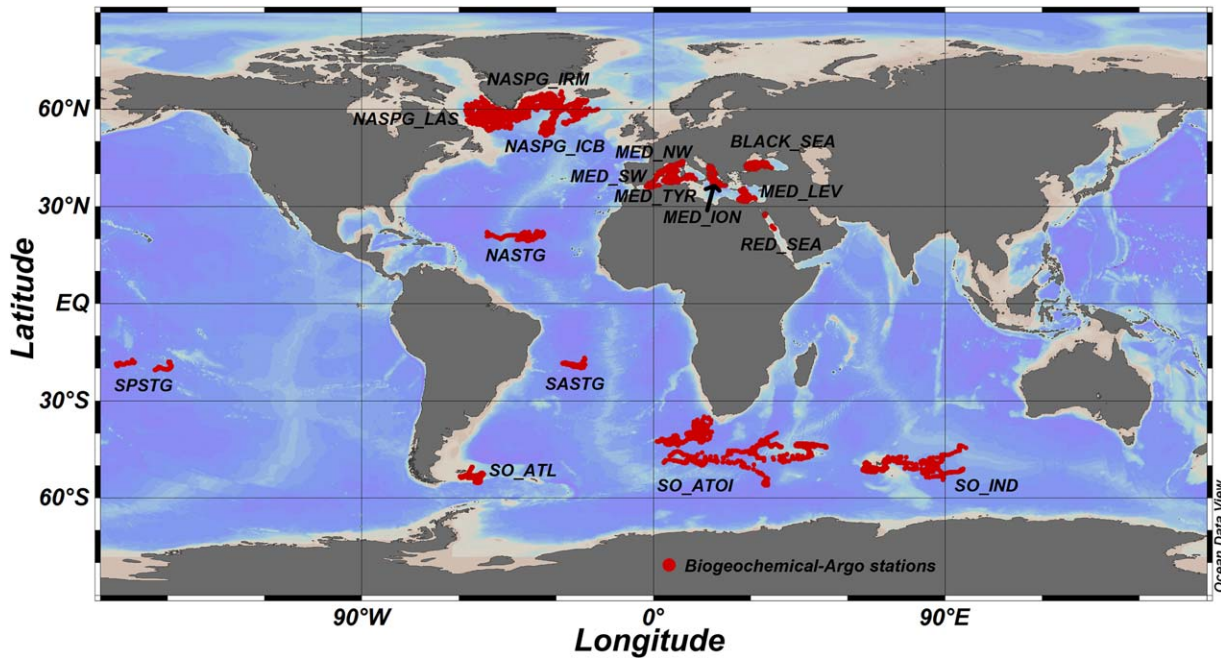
NASPG_IRM
60°N
NASPG_LAS
NASPG_ICB
MED_NW
BLACK_SEA
MED_SW
MED_TYR
MED_LEV
30°N
MED_ION
RED_SEA
NASTG
Latitude
EQ
SPSTG
SASTG
30°S
SO_ATL
SO_ATOI
SO_IND
60°S
Biogeochemical-Argo stations
Ocean Data View
90°W
0°
90°E
Longitude